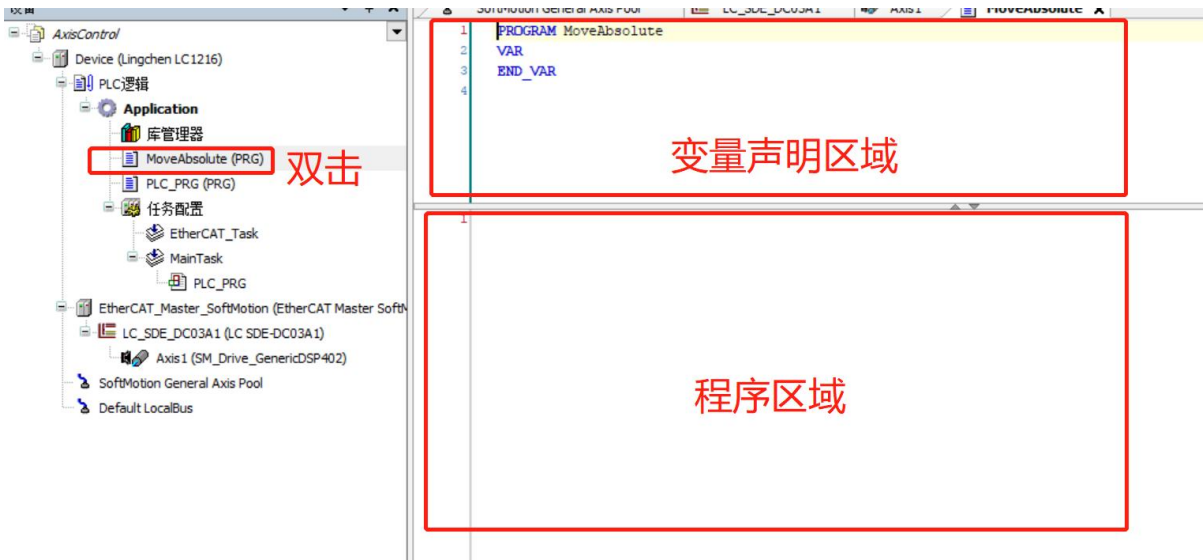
设备

AxisControl
Device (Lingchen LC1216)
PLC逻辑
Application
库管理器
MoveAbsolute (PRG)
双击
PLC_PRG (PRG)
任务配置
EtherCAT_Task
MainTask
PLC_PRG
EtherCAT_Master_SoftMotion (EtherCAT Master SoftM
LC_SDE_DC03A1 (LC SDE-DC03A1)
Axis1 (SM_Drive_GenericDSP402)
SoftMotion General Axis Pool
Default LocalBus

SoftMotion General Axis Pool
LC_SDE_DC03A1
Axis1
MoveAbsolute

1 PROGRAM MoveAbsolute
2 VAR
3 END_VAR
4

变量声明区域

1

程序区域